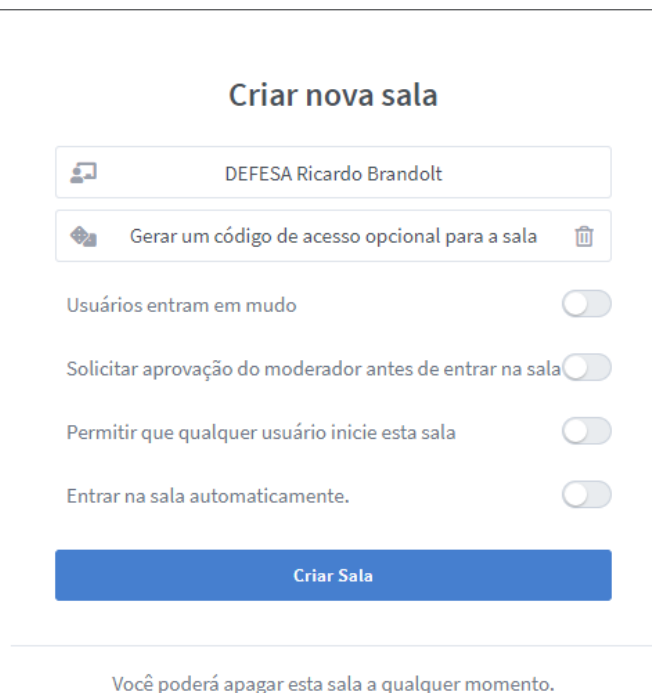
Criar nova sala

DEFESA Ricardo Brandolt

Gerar um código de acesso opcional para a sala

Usuários entram em mudo

Solicitar aprovação do moderador antes de entrar na sala

Permitir que qualquer usuário inicie esta sala

Entrar na sala automaticamente.

Criar Sala

Você poderá apagar esta sala a qualquer momento.